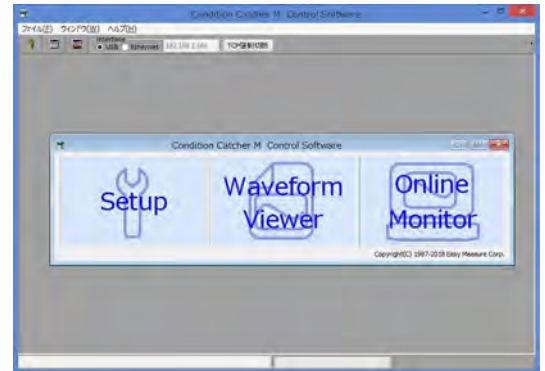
Condition Catcher M Control Software

ファイル(F) ウィンドウ(W) ヘルプ(H)

Interface
USB Ethernet 192.168.1.100 TCP接続切断

Condition Catcher M Control Software

Setup

Waveform Viewer

Online Monitor

Copyright(C) 1997-2018 Easy Measure Corp.